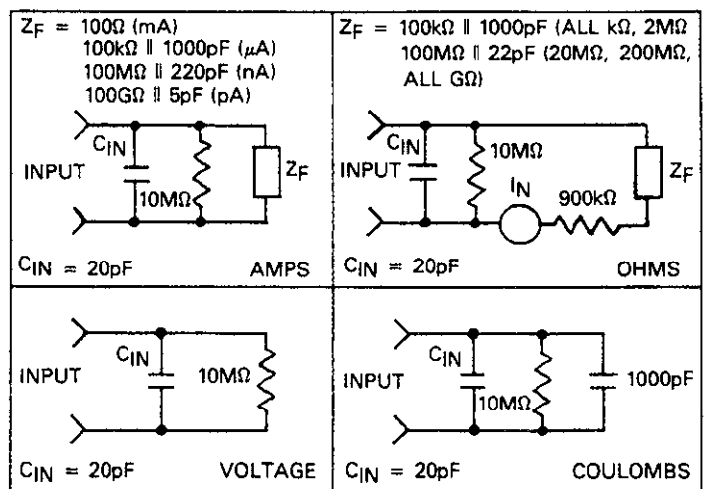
$Z_F$ = 100Ω (mA)
100kΩ ∥ 1000pF (μA)
100MΩ ∥ 220pF (nA)
100GΩ ∥ 5pF (pA)

$C_{IN}$

INPUT

10MΩ

$Z_F$

$C_{IN}$ = 20pF

AMPS

$Z_F$ = 100kΩ ∥ 1000pF (ALL kΩ, 2MΩ
100MΩ ∥ 22pF (20MΩ, 200MΩ,
ALL GΩ)

$C_{IN}$

INPUT

10MΩ

$I_N$

900kΩ

$Z_F$

$C_{IN}$ = 20pF

OHMS

$C_{IN}$

INPUT

10MΩ

$C_{IN}$ = 20pF

VOLTAGE

$C_{IN}$

INPUT

10MΩ

1000pF

$C_{IN}$ = 20pF

COULOMBS